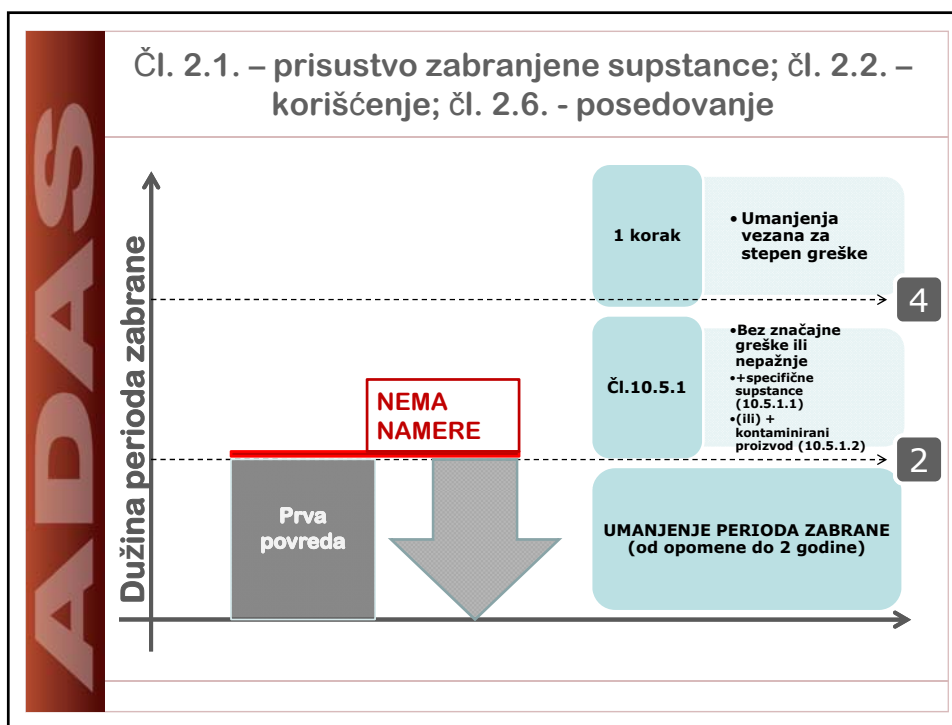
ADAS

Čl. 2.1. – prisustvo zabranjene supstance; čl. 2.2. – korišćenje; čl. 2.6. - posedovanje

Dužina perioda zabrane

1 korak

• Umanjenja vezana za stepen greške

4

Čl.10.5.1

•Bez značajne greške ili nepažnje
•+specifične supstance (10.5.1.1)
•(ili) + kontaminirani proizvod (10.5.1.2)

NEMA NAMERE

2

Prva povreda

UMANJENJE PERIODA ZABRANE (od opomene do 2 godine)